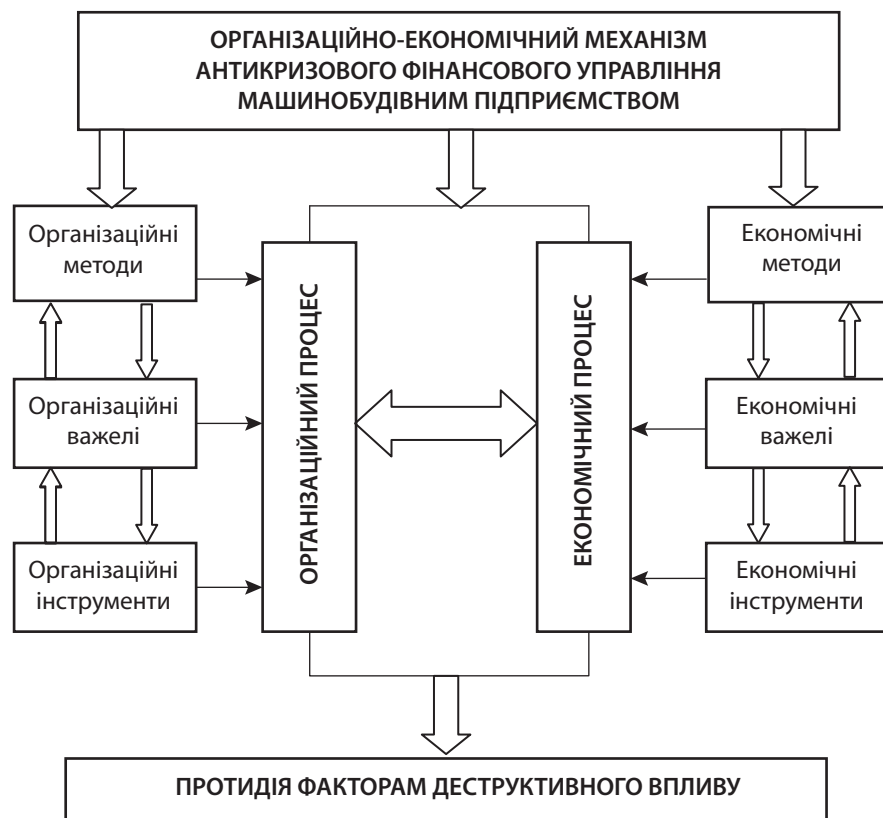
ОРГАНІЗАЦІЙНО-ЕКОНОМІЧНИЙ МЕХАНІЗМ АНТИКРИЗОВОГО ФІНАНСОВОГО УПРАВЛІННЯ МАШИНОБУДІВНИМ ПІДПРИЄМСТВОМ

Організаційні методи

Організаційні важелі

Організаційні інструменти

ОРГАНІЗАЦІЙНИЙ ПРОЦЕС

ЕКОНОМІЧНИЙ ПРОЦЕС

Економічні методи

Економічні важелі

Економічні інструменти

ПРОТИДІЯ ФАКТОРАМ ДЕСТРУКТИВНОГО ВПЛИВУ